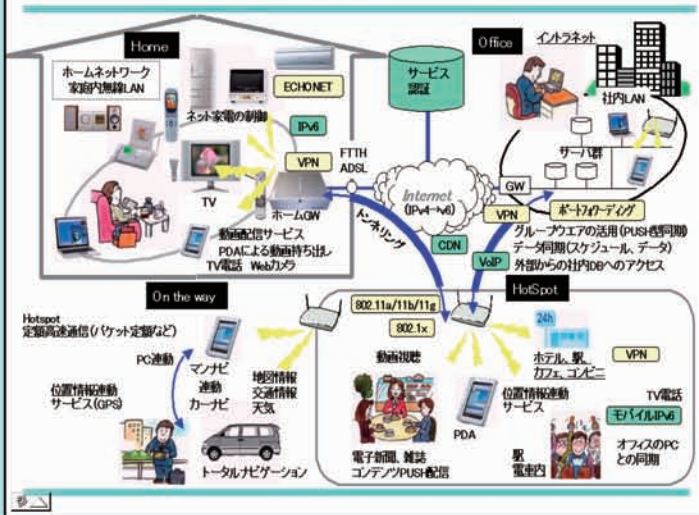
Home

ホームネットワーク
家庭内無線LAN

ECHONET

ネット家電の制御

IPv6

VPN

TV

ホームGW

動画配信サービス
PDAによる動画持ち出し
TV電話 Webカメラ

サービス
認証

FTTH
ADSL

Internet
(IPv4→v6)

トンネリング

CDN

VoIP

Office

イントラネット

社内LAN

サーバ群

GW

VPN

ポートフォワーディング

グループウエアの活用(PUSH型同期)
データ同期(スケジュール、データ)
外部からの社内DBへのアクセス

On the way

Hotspot
定額高速通信(パケット定額など)

PC連動

マンナビ
連動
カーナビ

地図情報
交通情報
天気

位置情報連動
サービス(GPS)

トータルナビゲーション

HotSpot

802.11a/11b/11g

802.1x

24h

ホテル、駅、
カフェ、コンビニ

VPN

動画視聴

位置情報連動
サービス

PDA

TV電話

モバイルIPv6

電子新聞、雑誌
コンテンツPUSH配信

駅
電車内

オフィスのPC
との同期

参